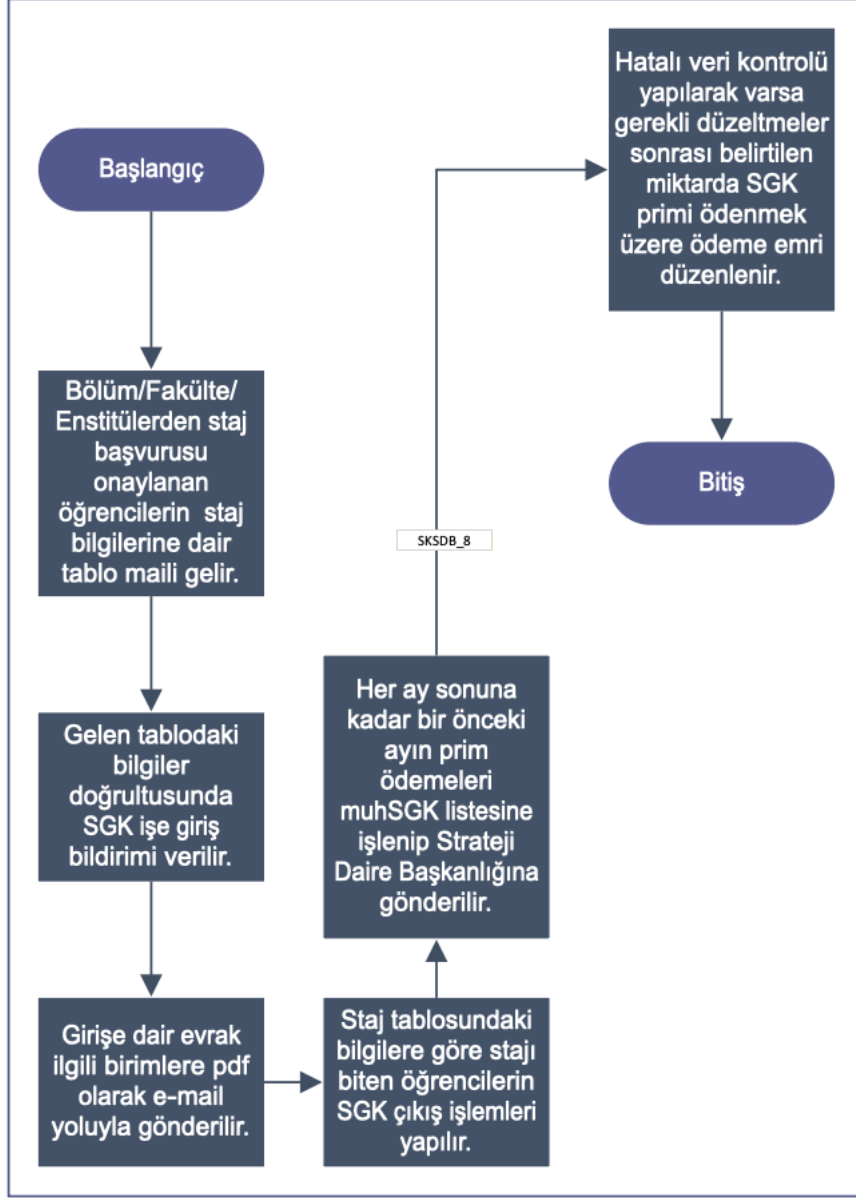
Başlangıç

Bölüm/Fakülte/ Enstitülerden staj başvurusu onaylanan öğrencilerin staj bilgilerine dair tablo maili gelir.

Gelen tablodaki bilgiler doğrultusunda SGK işe giriş bildirimi verilir.

Girişe dair evrak ilgili birimlere pdf olarak e-mail yoluyla gönderilir.

Staj tablosundaki bilgilere göre stajı biten öğrencilerin SGK çıkış işlemleri yapılır.

Her ay sonuna kadar bir önceki ayın prim ödemeleri muhSGK listesine işlenip Strateji Daire Başkanlığına gönderilir.

SKSDB_8

Hatalı veri kontrolü yapılarak varsa gerekli düzeltmeler sonrası belirtilen miktarda SGK primi ödenmek üzere ödeme emri düzenlenir.

Bitiş